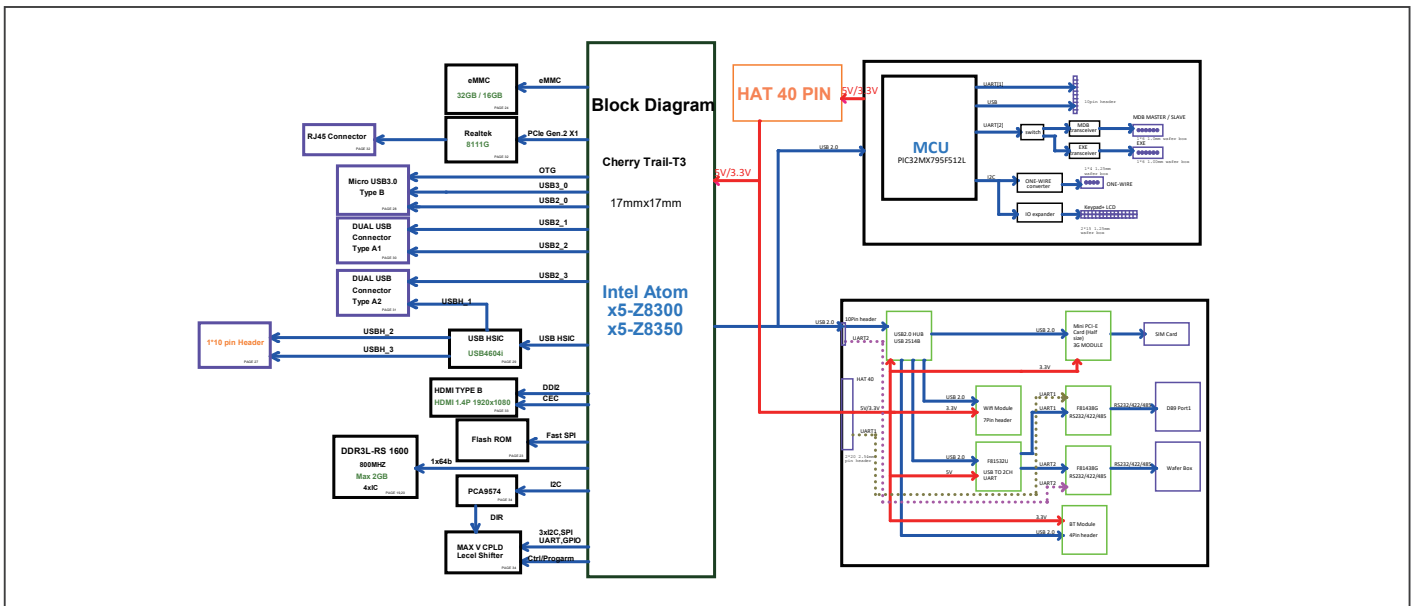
Block Diagram

Cherry Trail-T3

17mmx17mm

Intel Atom
x5-Z8300
x5-Z8350

eMMC
32GB / 16GB
PAGE 24

eMMC

RJ45 Connector
PAGE 32

Realtek
8111G
PAGE 32

PCIe Gen.2 X1

Micro USB3.0
Type B
PAGE 28

OTG
USB3_0
USB2_0

DUAL USB
Connector
Type A1
PAGE 30

USB2_1
USB2_2

DUAL USB
Connector
Type A2
PAGE 31

USB2_3

USBH_1

1*10 pin Header
PAGE 27

USBH_2
USBH_3

USB HSIC
USB4604i
PAGE 26

USB HSIC

HDMI TYPE B
HDMI 1.4P 1920x1080
PAGE 33

DDI2
CEC

Flash ROM
PAGE 21

Fast SPI

DDR3L-RS 1600
800MHZ
Max 2GB
4xIC
PAGE 16-20

1x64b

PCA9574
PAGE 24

I2C

DIR

MAX V CPLD
Lecel Shifter
PAGE 34

3xI2C,SPI
UART,GPIO
Ctrl/Progarm

HAT 40 PIN

5V/3.3V

5V/3.3V

USB 2.0

MCU
PIC32MX795F512L

UART[3]
USB
10pin header

UART[2]
switch
MDB transceiver
MDB MASTER / SLAVE
1*6 2.5mm wafer box
EXE transceiver
EXE
1*6 2.50mm wafer box

I2C
ONE-WIRE converter
1*4 1.25mm wafer box
ONE-WIRE

IO expander
Keypad+ LCD
2*13 1.25mm wafer box

USB 2.0
10Pin header
UART2

USB2.0 HUB
USB 2514B

USB 2.0

Mini PCI-E Card (Half size)
3G MODULE

SIM Card

3.3V

HAT 40

5V/3.3V

UART1

2*20 2.54mm pin header

USB 2.0
3.3V

Wifi Module
7Pin header

UART1
UART1

F81438G
RS232/422/485

RS232/422/485

DB9 Port1

USB 2.0
5V

F81532U
USB TO 2CH UART

UART2
UART2

F81438G
RS232/422/485

RS232/422/485

Wafer Box

3.3V

BT Module
4Pin header

USB 2.0